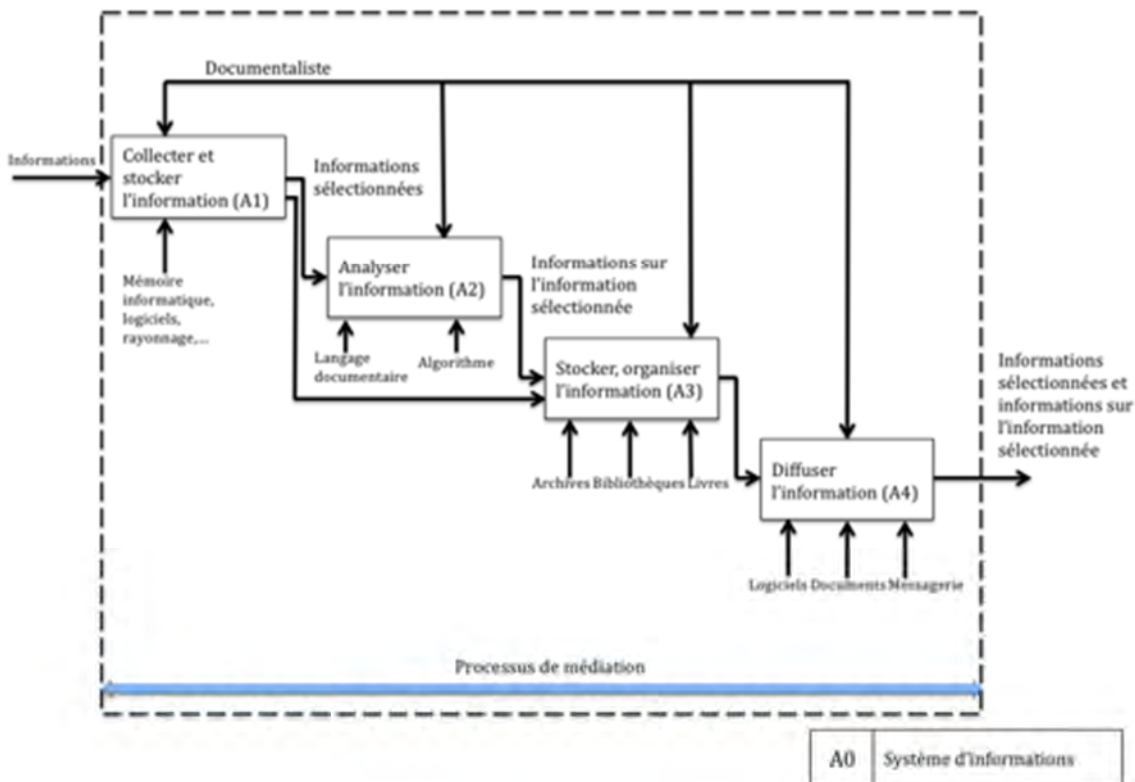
Documentaliste

Informations

Collecter et stocker l'information (A1)

Informations sélectionnées

Mémoire informatique, logiciels, rayonnage,...

Analyser l'information (A2)

Informations sur l'information sélectionnée

Langage documentaire

Algorithme

Stocker, organiser l'information (A3)

Archives Bibliothèques Livres

Informations sélectionnées et informations sur l'information sélectionnée

Diffuser l'information (A4)

Logiciels Documents Messagerie

Processus de médiation

| A0 | Système d'informations |
|---|---|